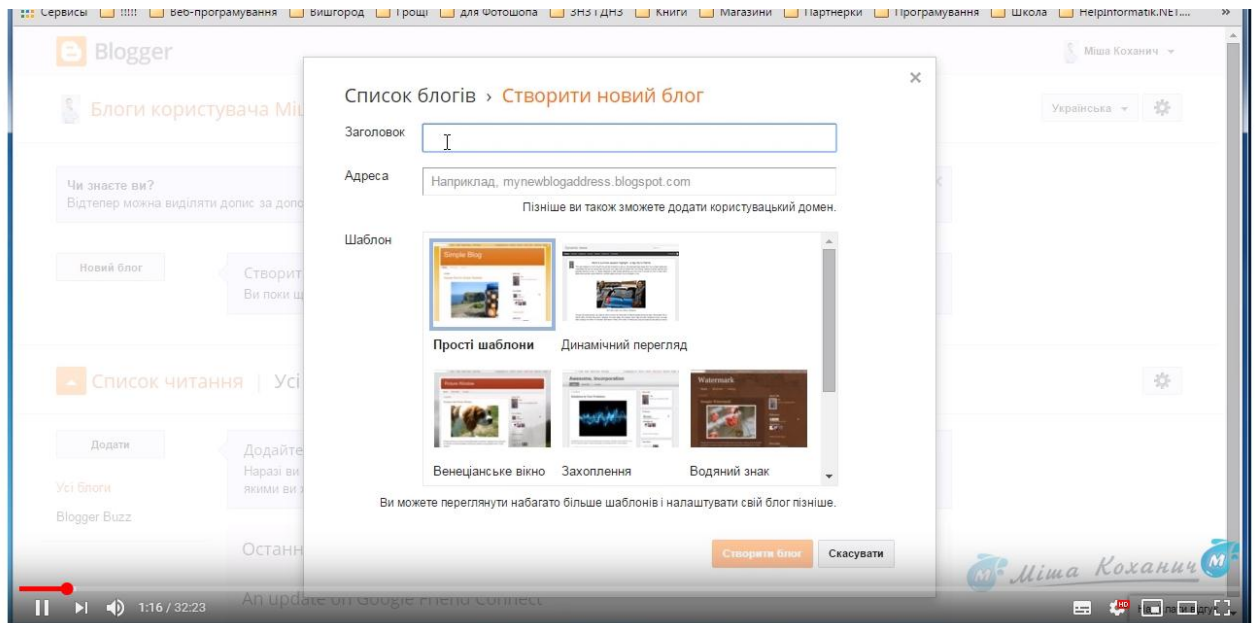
Сервисы | !!!!! | Веб-програмування | Вишгород | Гроші | для Фотошопа | ЗНЗ і ДНЗ | Книги | Магазини | Партнерки | Програмування | Школа | Helpinformatik.NET... »

Blogger

Міша Securities Коханич

Блоги користувача Мі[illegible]

Українська

Чи знаєте ви?
Відтепер можна виділяти допис за допо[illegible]

Новий блог

Створит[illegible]
Ви поки щ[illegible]

Список читання | Усі

Додати

Додайте
Наразі ви
якими ви з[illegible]

Усі блоги

Blogger Buzz

Останн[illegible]

An update on Google Friend Connect

Список блогів › Створити новий блог

×

Заголовок

Адреса

Наприклад, mynewblogaddress.blogspot.com

Пізніше ви також зможете додати користувацький домен.

Шаблон

Simple Blog

Прості шаблони

Динамічний перегляд

Венеціанське вікно

Захоплення

Водяний знак

Ви можете переглянути набагато більше шаблонів і налаштувати свій блог пізніше.

Створити блог

Скасувати

Міша Коханич

1:16 / 32:23

HD